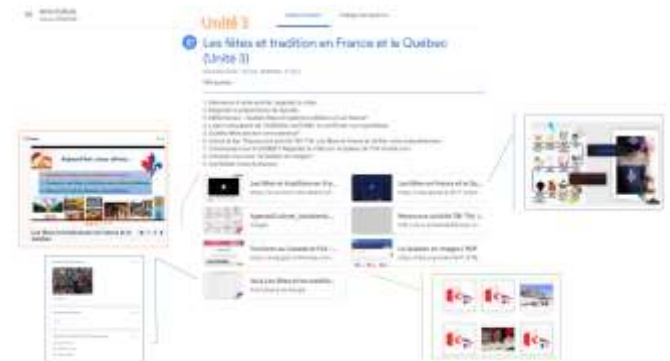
Unité 3

Les fêtes et tradition en France et le Québec (Unité 3)

Aperçu! Les fêtes...

Les fêtes traditionnelles en France et le Québec

Les fêtes et traditions en France et le Québec

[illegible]

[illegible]

Les fêtes et traditions en France et le Qu...

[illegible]

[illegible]

Le Québec en images